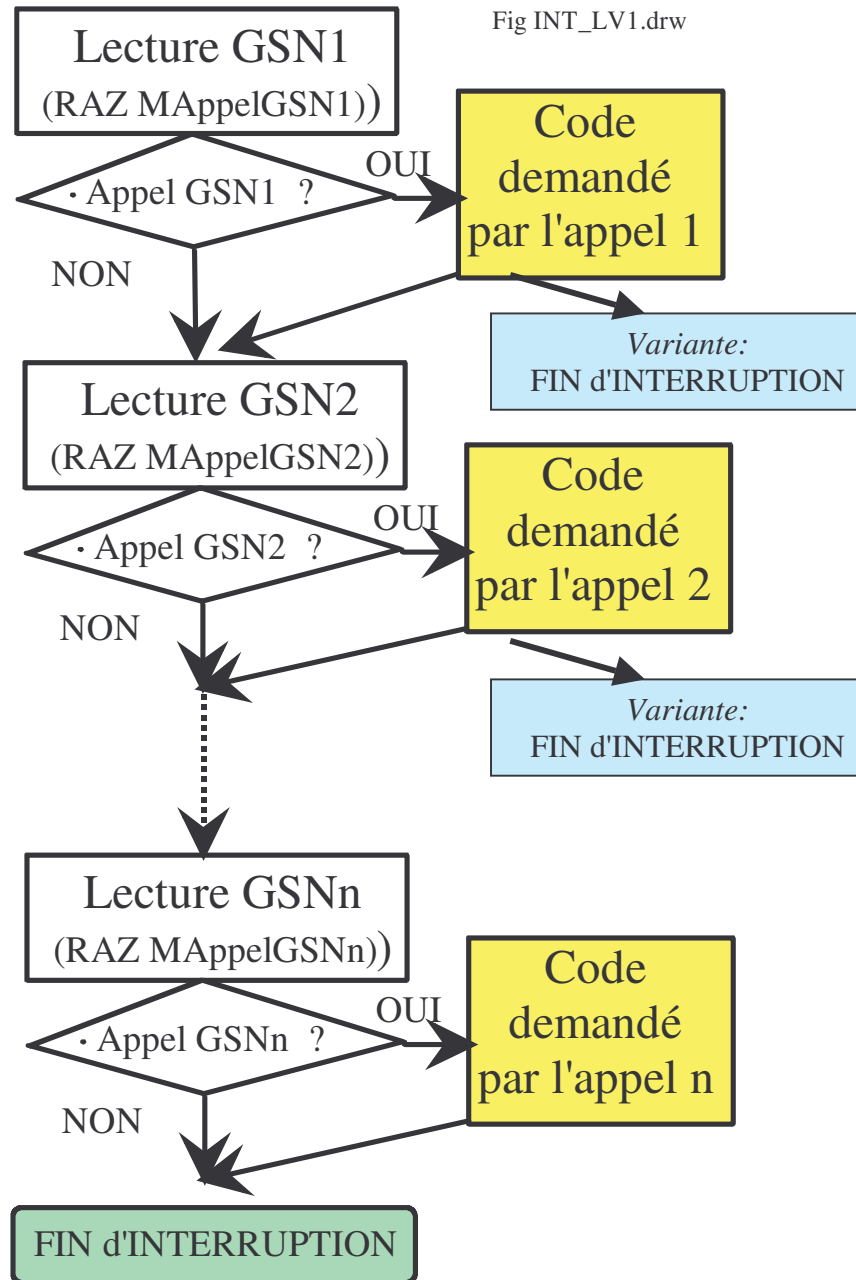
Fig INT_LV1.drw

Lecture GSN1
(RAZ MAppelGSN1))

· Appel GSN1 ?

OUI

Code demandé par l'appel 1

NON

*Variante:*
FIN d'INTERRUPTION

Lecture GSN2
(RAZ MAppelGSN2))

· Appel GSN2 ?

OUI

Code demandé par l'appel 2

NON

*Variante:*
FIN d'INTERRUPTION

Lecture GSNn
(RAZ MAppelGSNn))

· Appel GSNn ?

OUI

Code demandé par l'appel n

NON

FIN d'INTERRUPTION